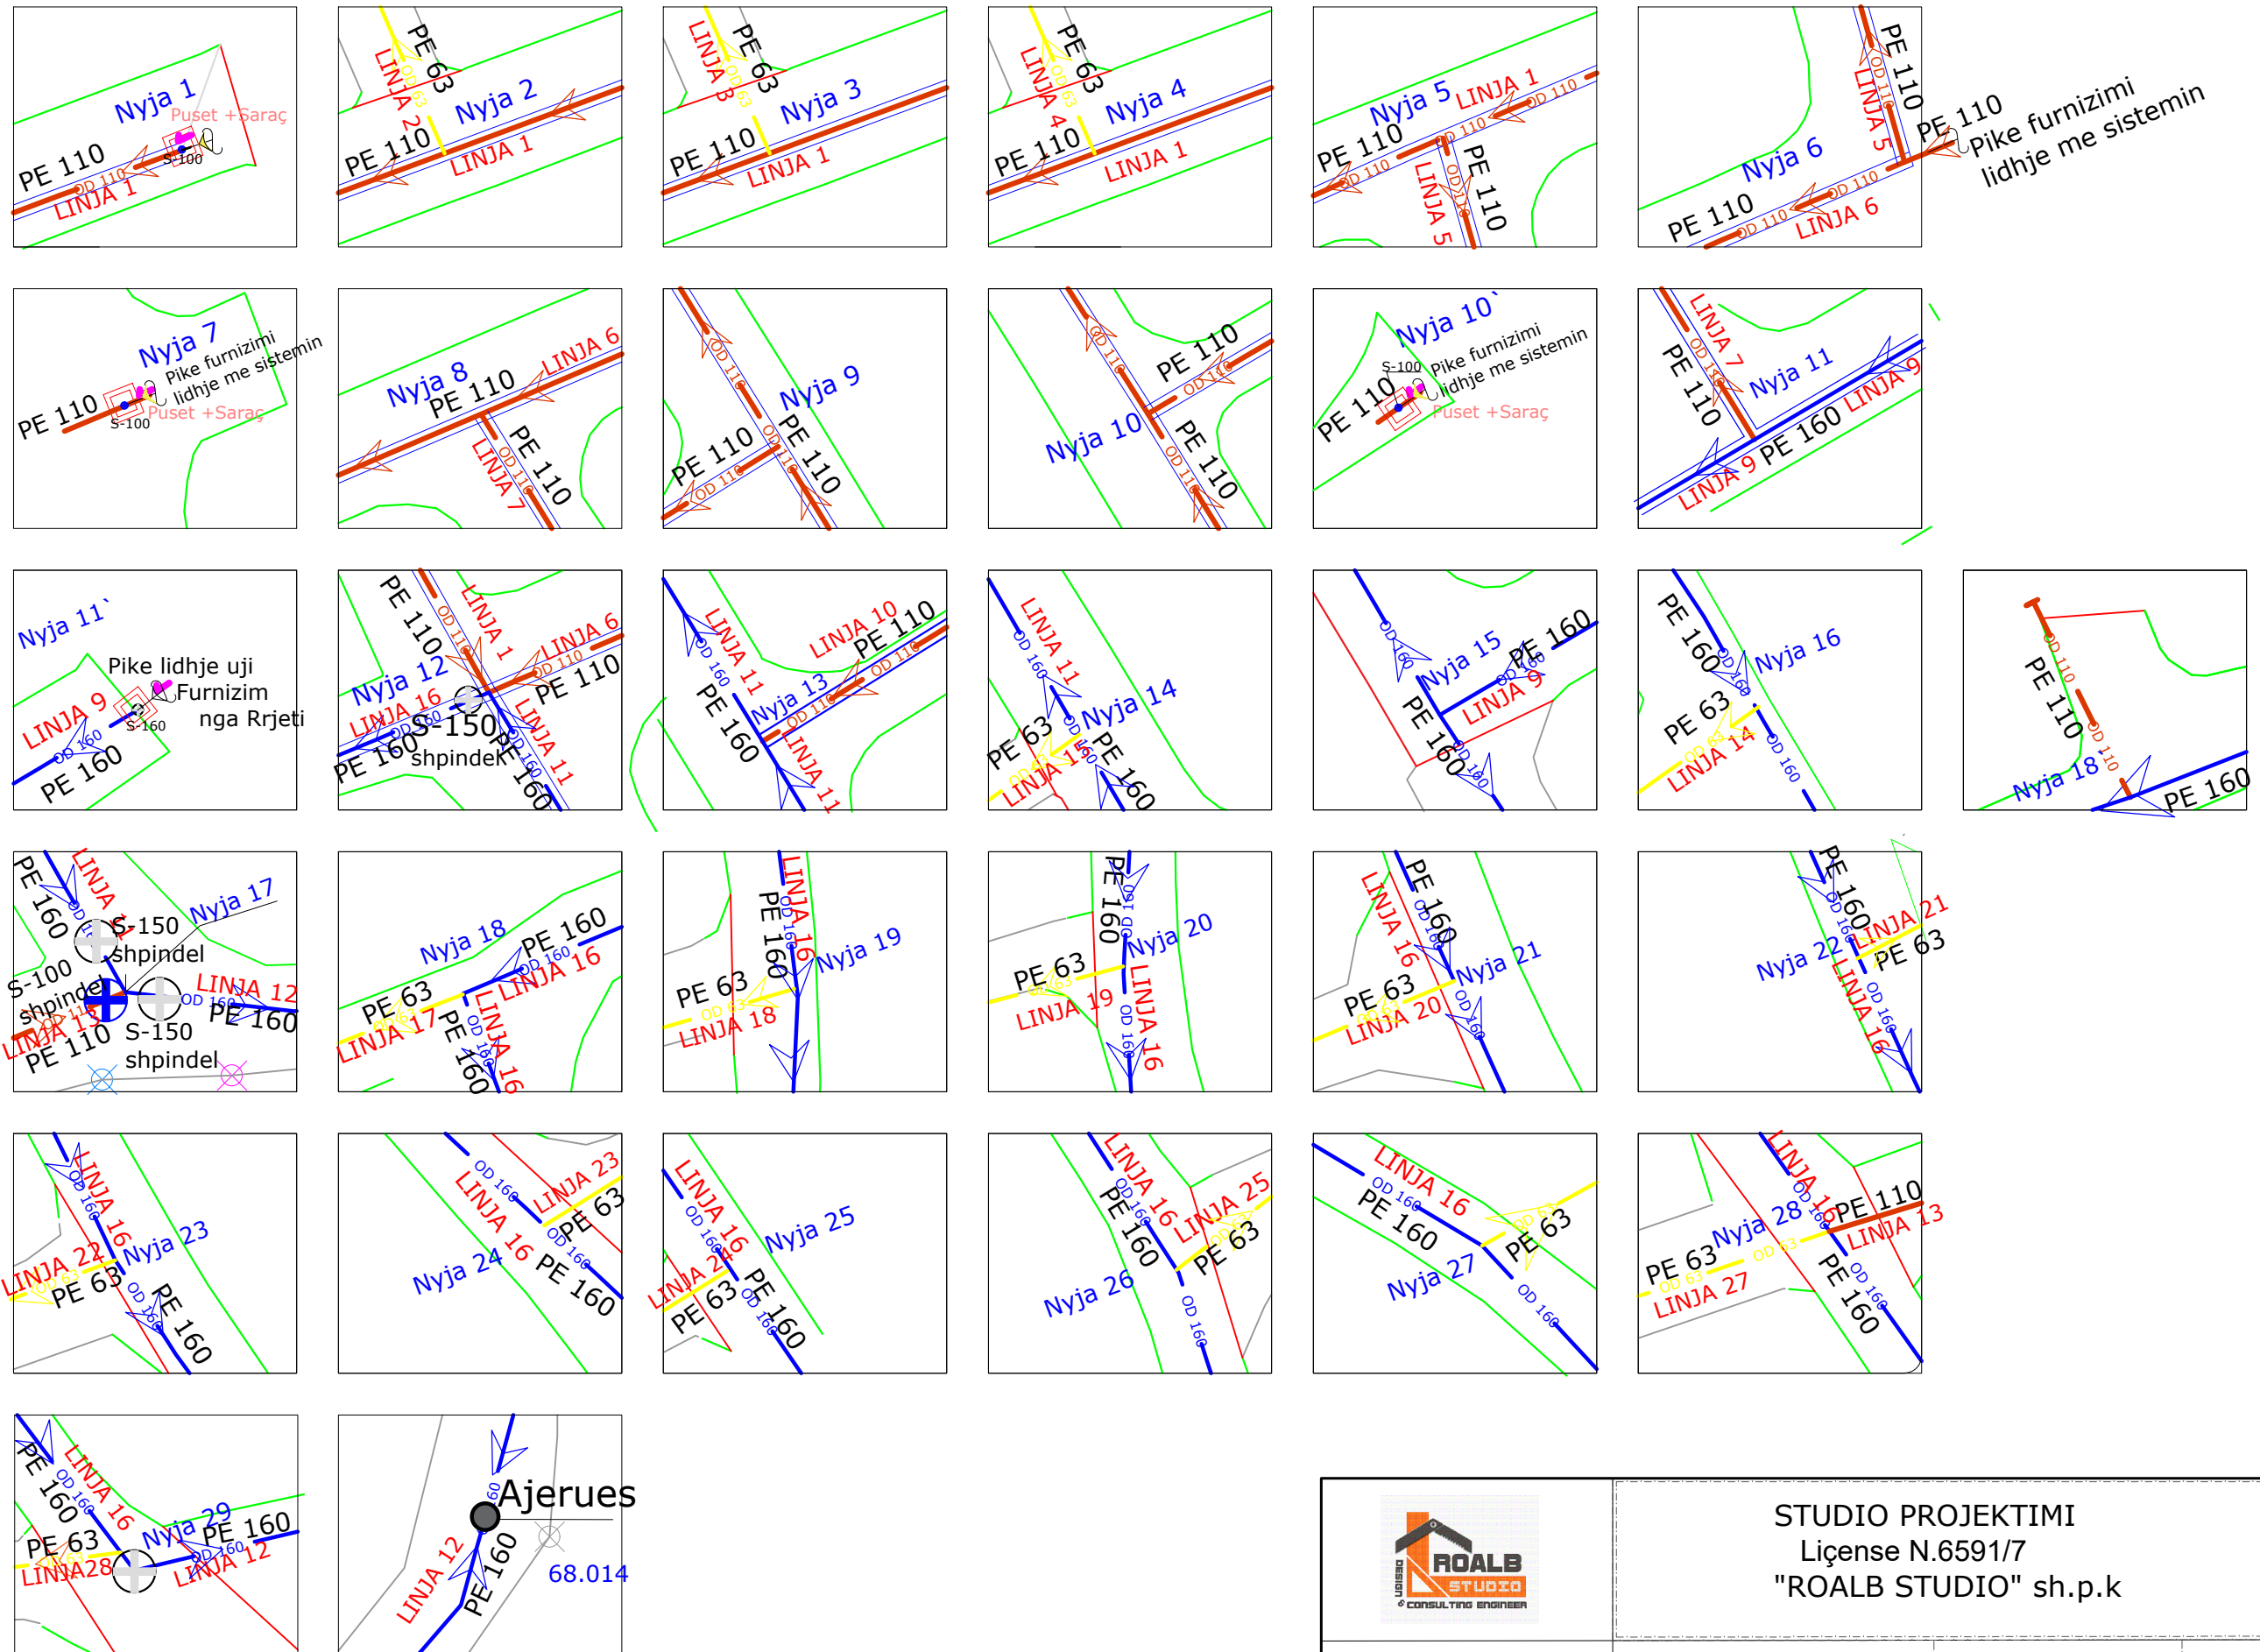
Nyja 1
Puset +Saraç
PE 110
S-100
OD 110
LINJA 1

PE 63
LINJA 2
OD 63
Nyja 2
PE 110
LINJA 1

PE 63
LINJA 3
OD 63
Nyja 3
PE 110
LINJA 1

PE 63
LINJA 4
OD 63
Nyja 4
PE 110
LINJA 1

Nyja 5
LINJA 1
OD 110
PE 110
OD 110
PE 110
LINJA 5

PE 110
LINJA 5
PE 110
Pike furnizimi
lidhje me sistemin
Nyja 6
PE 110
OD 110
LINJA 6

Nyja 7
Pike furnizimi
lidhje me sistemin
PE 110
S-100
Puset +Saraç

Nyja 8
PE 110
LINJA 6
LINJA 7
OD 110
PE 110

OD 110
Nyja 9
PE 110
OD 110
PE 110

OD 110
PE 110
OD 110
Nyja 10
PE 110
OD 110

Nyja 10`
S-100
Pike furnizimi
lidhje me sistemin
PE 110
Puset +Saraç

LINJA 7
PE 110
OD 110
Nyja 11
LINJA 9
LINJA 9
PE 160

Nyja 11`
Pike lidhje uji
Furnizim
nga Rrjeti
LINJA 9
S-160
OD 160
PE 160

PE 110
OD 110
LINJA 1
LINJA 6
OD 110
PE 110
Nyja 12
LINJA 16
S-150
shpindel
PE 160
LINJA 11
OD 160
PE 160

LINJA 11
OD 160
LINJA 10
PE 110
OD 110
PE 160
Nyja 13
OD 110
LINJA 11

LINJA 11
OD 160
Nyja 14
PE 63
OD 63
LINJA 15
OD 160
PE 160

OD 160
Nyja 15
PE 160
OD 160
LINJA 9
PE 160
OD 160

PE 160
OD 160
Nyja 16
PE 63
OD 63
LINJA 14
OD 160

OD 110
PE 110
OD 110
Nyja 18
PE 160

PE 160
LINJA
Nyja 17
S-150
shpindel
S-100
shpindel
LINJA 12
OD 160
PE 160
LINJA 13
PE 110
S-150
shpindel

Nyja 18
PE 160
OD 160
LINJA 16
PE 63
OD 63
LINJA 17
PE 160
OD 160
LINJA 16

LINJA 16
PE 160
OD 160
Nyja 19
PE 63
OD 63
LINJA 18

PE 160
OD 160
Nyja 20
PE 63
OD 63
LINJA 19
LINJA 16
OD 160

LINJA 16
PE 160
OD 160
Nyja 21
PE 63
OD 63
LINJA 20
OD 160

PE 160
OD 160
LINJA 21
Nyja 22
PE 63
LINJA 16
OD 160

OD 160
LINJA 16
Nyja 23
LINJA 22
OD 63
PE 63
OD 160
PE 160

OD 160
LINJA 23
LINJA 16
PE 63
OD 160
Nyja 24
PE 160

LINJA 16
OD 160
Nyja 25
LINJA 24
PE 63
OD 160
PE 160

LINJA 16
OD 160
PE 160
LINJA 25
PE 63
Nyja 26
OD 160

LINJA 16
OD 160
PE 160
OD 63
PE 63
Nyja 27
OD 160

LINJA 16
OD 160
Nyja 28
PE 110
LINJA 13
PE 63
OD 63
OD 63
LINJA 27
PE 160
OD 160

PE 160
OD 160
LINJA 16
Nyja 29
PE 160
PE 63
OD 160
LINJA28
LINJA 12

Ajerues
LINJA 12
PE 160
68.014

ROALB STUDIO
DESIGN & CONSULTING ENGINEER
STUDIO PROJEKTIMI
Liçense N.6591/7
"ROALB STUDIO" sh.p.k